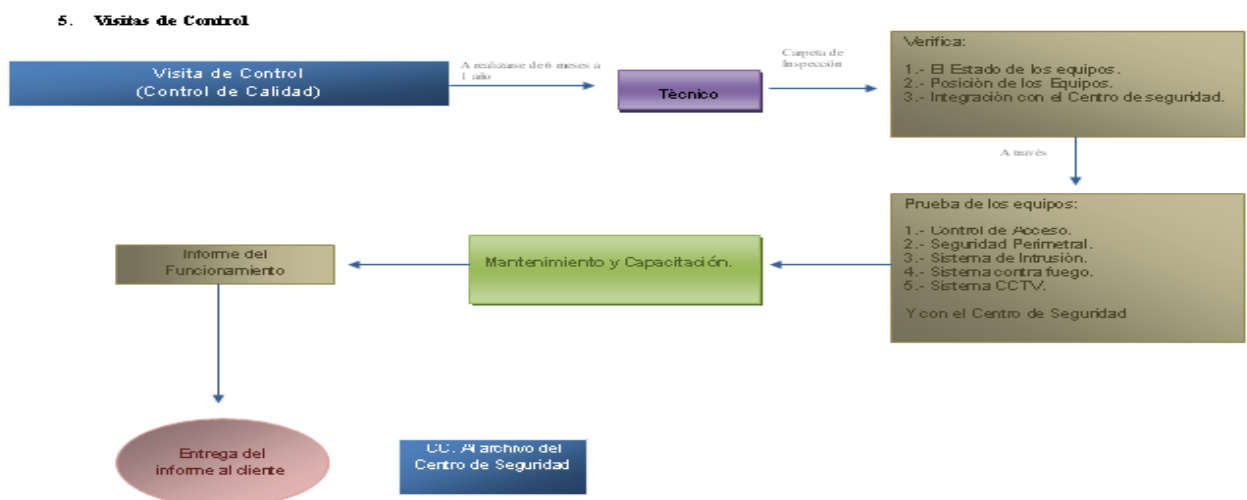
5. Visitas de Control

Visita de Control
(Control de Calidad)

A realizarse de 6 meses a 1 año

Técnico

Carpeta de Inspección

Verifica:

1.- El Estado de los equipos.
2.- Posición de los Equipos.
3.- Integración con el Centro de seguridad.

A través

Prueba de los equipos:

1.- Control de Acceso.
2.- Seguridad Perimetral.
3.- Sistema de Intrusión.
4.- Sistema contra fuego.
5.- Sistema CCTV.

Y con el Centro de Seguridad

Mantenimiento y Capacitación.

Informe del Funcionamiento

Entrega del informe al cliente

CC. Al archivo del Centro de Seguridad